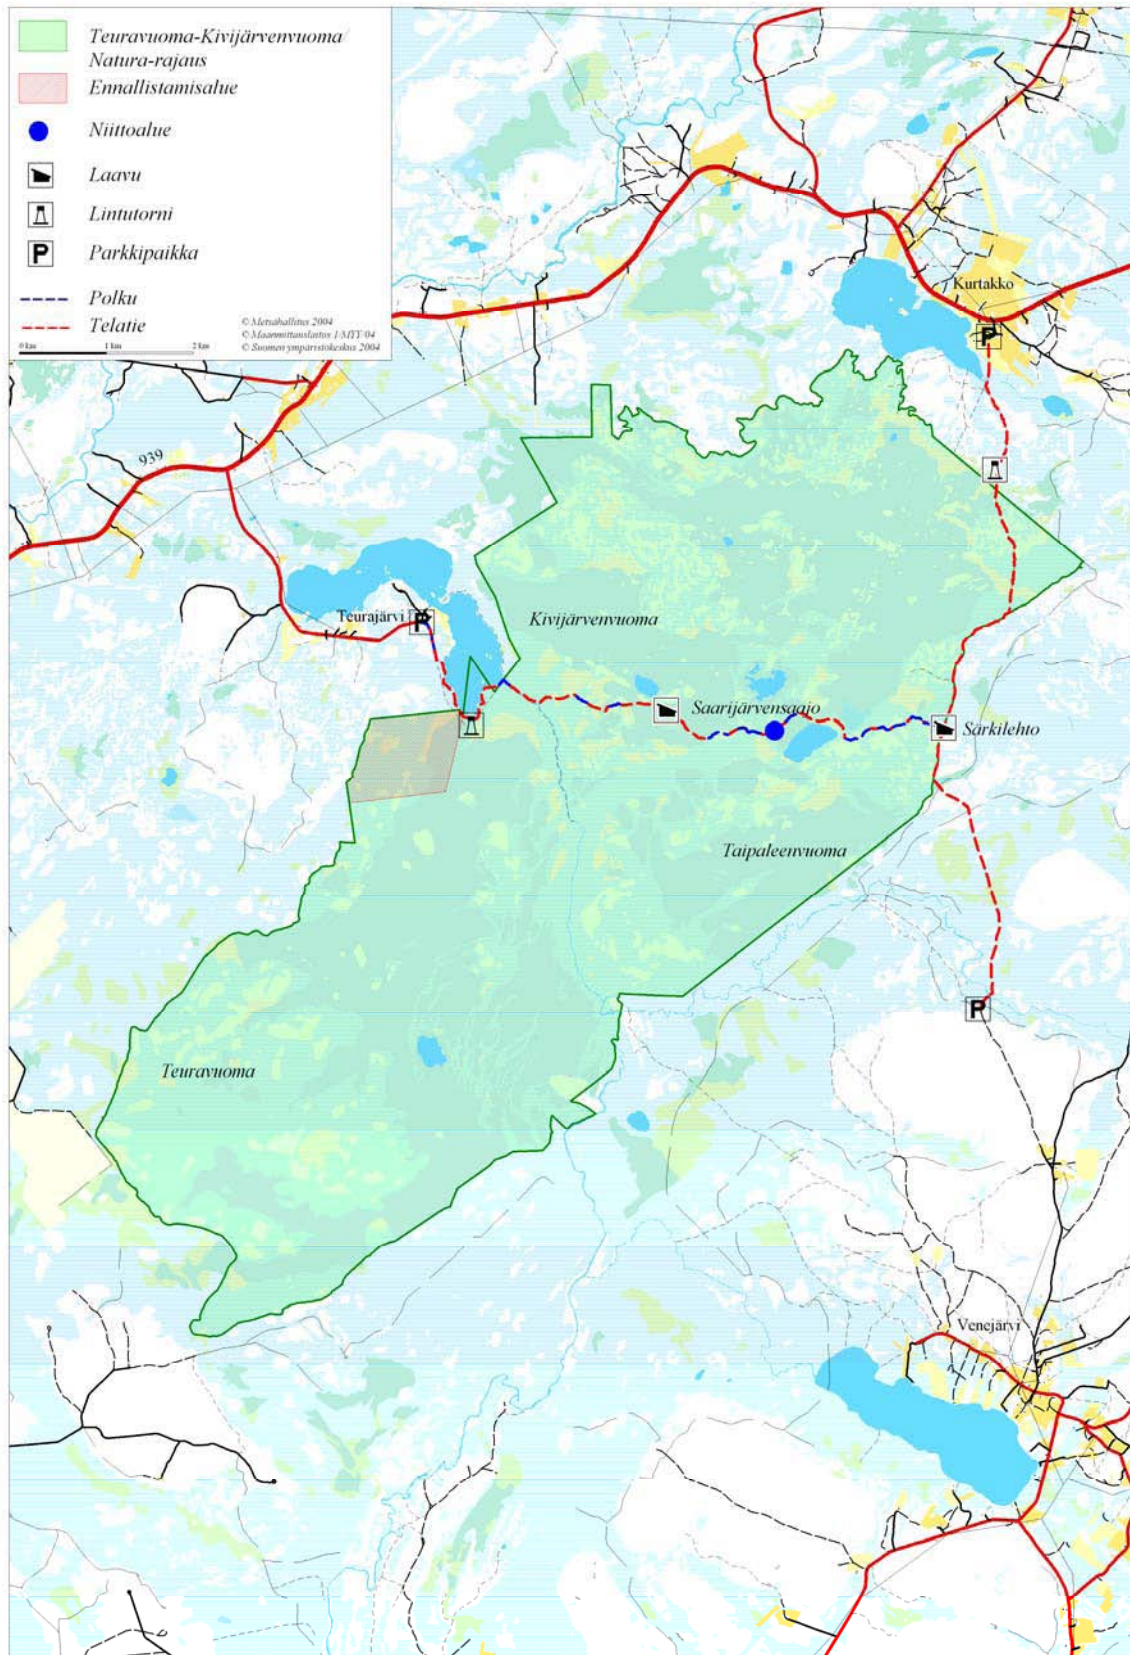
Teuravuoma-Kivijärvenvuoma Natura-rajaus
Ennallistamisalue
Niittoalue
Laavu
Lintutorni
P Parkkipaikka
Polku
Telatie
0 km 1 km 2 km
© Metsähallitus 2004
© Maanmittauslaitos 1/MYY/04
© Suomen ympäristökeskus 2004

Kurtakko
P
939
Teurajärvi
P
Kivijärvenvuoma
Saarijärvensaajo
Särkilehto
Taipaleenvuoma
P
Teuravuoma
Venejärvi